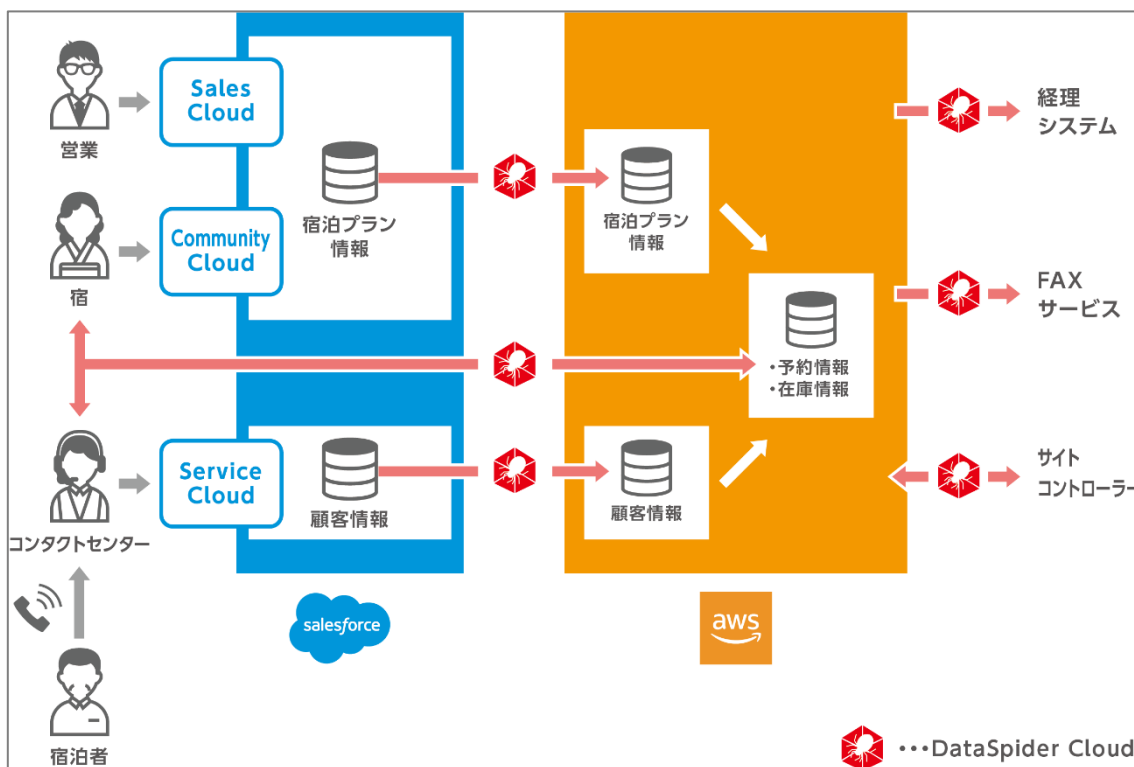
営業

Sales Cloud

宿

Community Cloud

コンタクトセンター

Service Cloud

宿泊者

宿泊プラン情報

顧客情報

salesforce

宿泊プラン情報

・予約情報
・在庫情報

顧客情報

aws

経理システム

FAX サービス

サイトコントローラー

・・・DataSpider Cloud